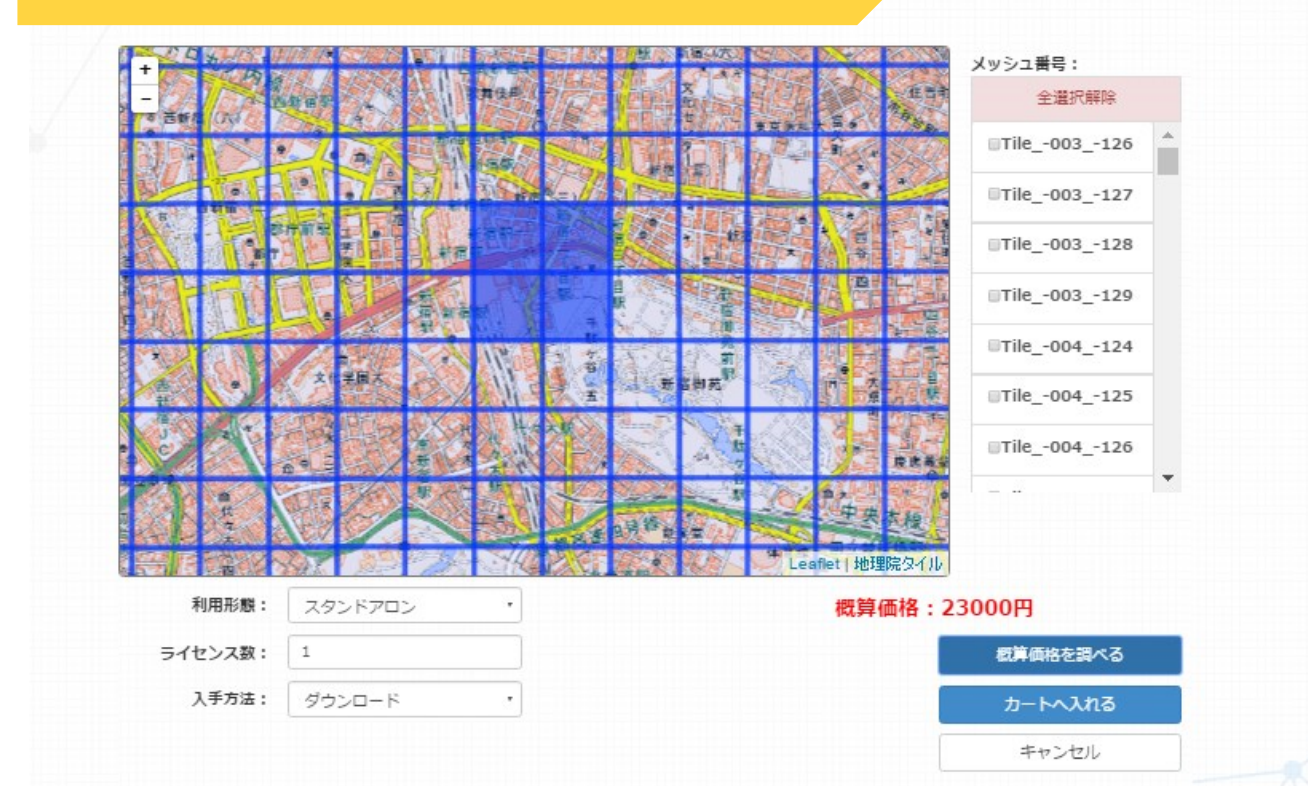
+
−

Leaflet | 地理院タイル

メッシュ番号：

全選択解除

Tile_-003_-126
Tile_-003_-127
Tile_-003_-128
Tile_-003_-129
Tile_-004_-124
Tile_-004_-125
Tile_-004_-126

利用形態： スタンドアロン

ライセンス数： 1

入手方法： ダウンロード

概算価格：23000円

概算価格を調べる

カートへ入れる

キャンセル